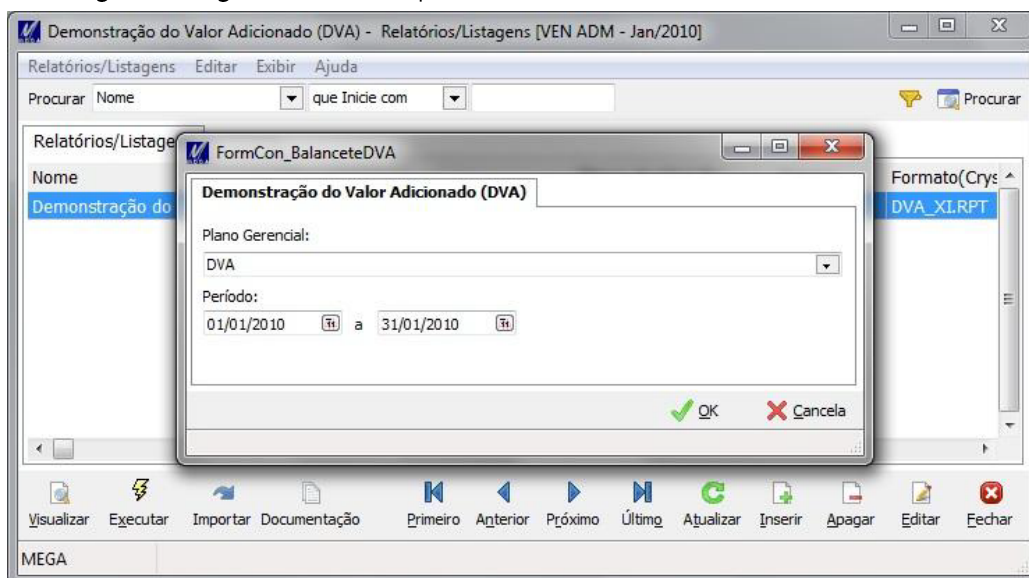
Demonstração do Valor Adicionado (DVA) - Relatórios/Listagens [VEN ADM - Jan/2010]

Relatórios/Listagens Editar Exibir Ajuda

Procurar Nome que Inicie com Procurar

Relatórios/Listage

Nome

Demonstração do

Formato(Crys

DVA_XI.RPT

FormCon_BalanceteDVA

Demonstração do Valor Adicionado (DVA)

Plano Gerencial:

DVA

Período:

01/01/2010 a 31/01/2010

OK Cancela

Visualizar Executar Importar Documentação Primeiro Anterior Próximo Último Atualizar Inserir Apagar Editar Fechar

MEGA